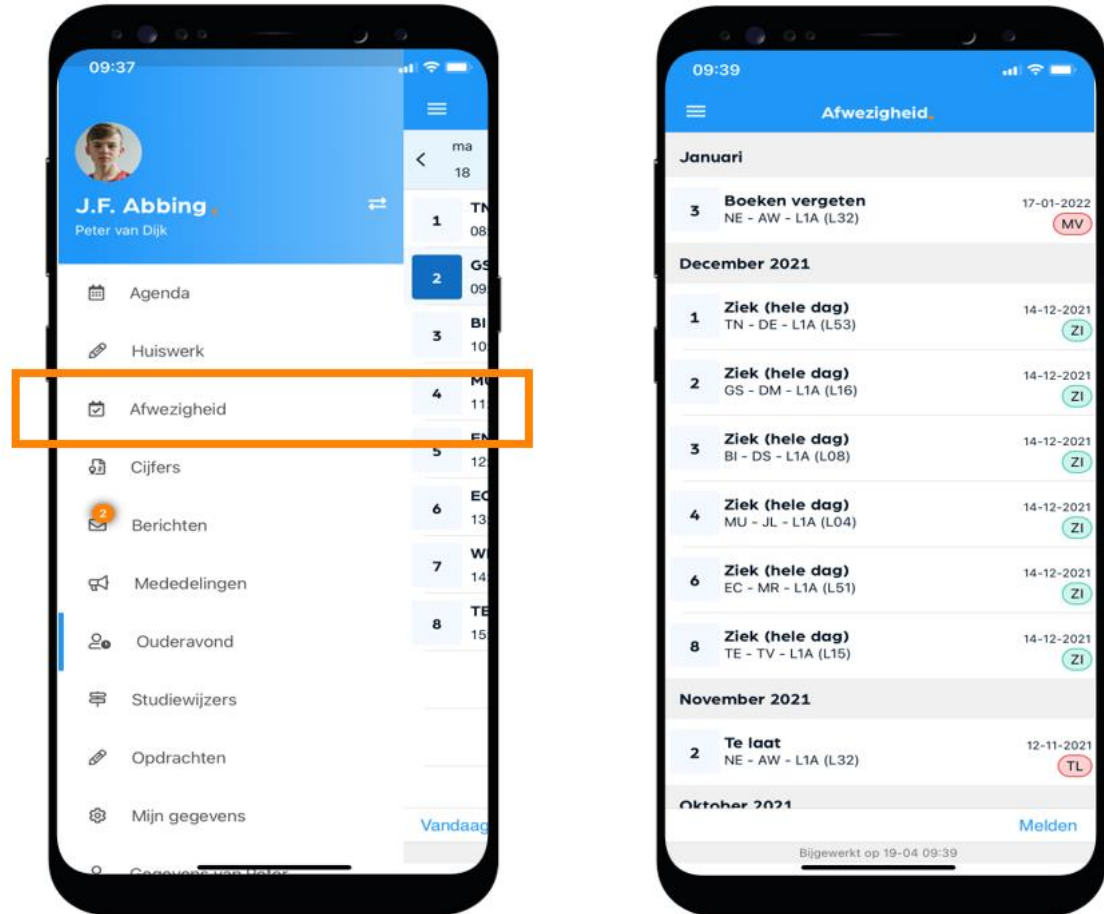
09:37

J.F. Abbing
Peter van Dijk

Agenda
Huiswerk
Afwezigheid
Cijfers
2
Berichten
Mededelingen
Ouderavond
Studiewijzers
Opdrachten
Mijn gegevens
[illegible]

ma
18
1 TN 08
2 GS 09
3 BI 10
4 MU 11
5 EN 12
6 EC 13
7 WI 14
8 TE 15
Vandaag

09:39

Afwezigheid

Januari

3 Boeken vergeten NE - AW - L1A (L32) 17-01-2022 MV

December 2021

1 Ziek (hele dag) TN - DE - L1A (L53) 14-12-2021 ZI

2 Ziek (hele dag) GS - DM - L1A (L16) 14-12-2021 ZI

3 Ziek (hele dag) BI - DS - L1A (L08) 14-12-2021 ZI

4 Ziek (hele dag) MU - JL - L1A (L04) 14-12-2021 ZI

6 Ziek (hele dag) EC - MR - L1A (L51) 14-12-2021 ZI

8 Ziek (hele dag) TE - TV - L1A (L15) 14-12-2021 ZI

November 2021

2 Te laat NE - AW - L1A (L32) 12-11-2021 TL

Oktober 2021

Melden

Bijgewerkt op 19-04 09:39